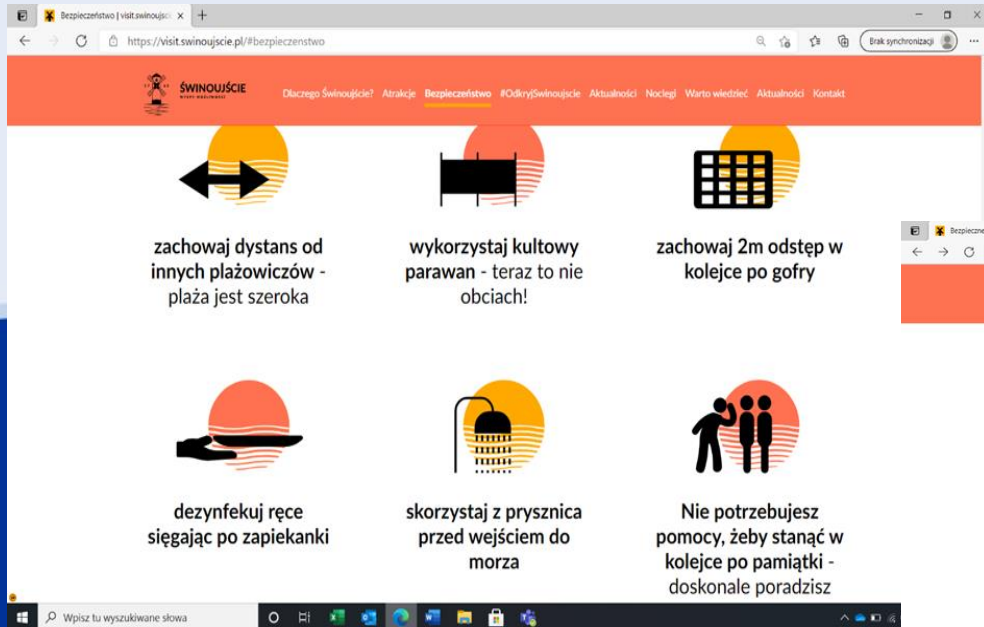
Bezpieczeństwo | visit.swinoujscie ×
+
https://visit.swinoujscie.pl/#bezpieczenstwo
Brak synchronizacji
ŚWINOUJŚCIE
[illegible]
Dlaczego Świnoujście? Atrakcje Bezpieczeństwo #OdkryjŚwinoujście Aktualności Noclegi Warto wiedzieć Aktualności Kontakt

zachowaj dystans od innych plażowiczów - plaża jest szeroka

wykorzystaj kultowy parawan - teraz to nie obciach!

zachowaj 2m odstęp w kolejce po gofry

dezynfekuj ręce sięgając po zapiekanki

skorzystaj z prysznica przed wejściem do morza

Nie potrzebujesz pomocy, żeby stanąć w kolejce po pamiątki - doskonale poradzisz

Bezpieczne

Wpisz tu wyszukiwane słowa